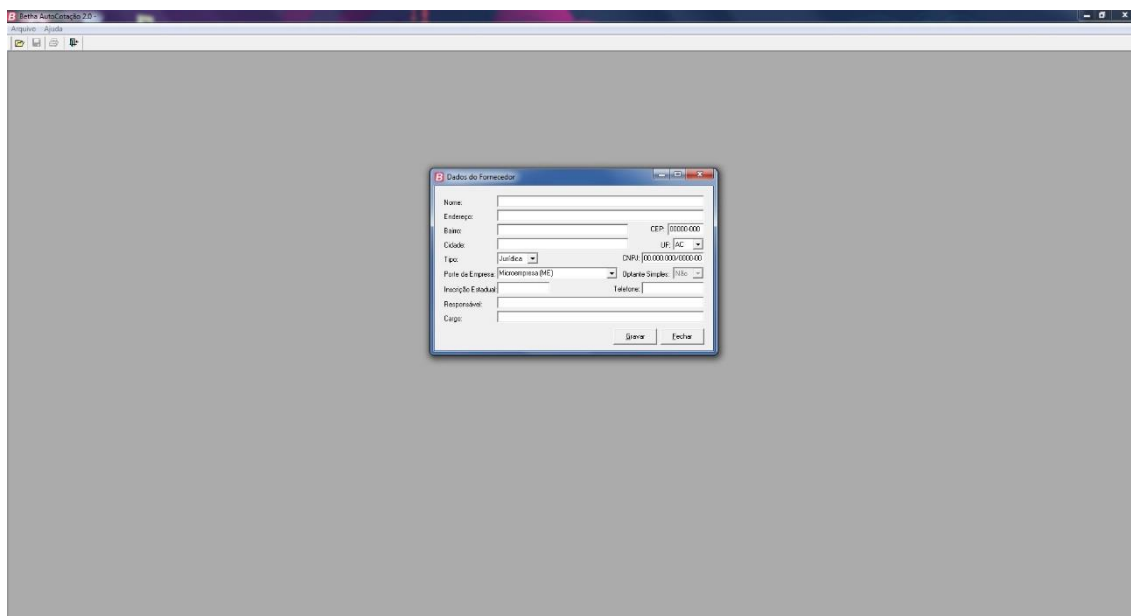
Betha AutoCotação 2.0 -
Arquivo Ajuda

Dados do Fornecedor

Nome:
Endereço:
Bairro:
CEP: 00000-000
Cidade:
UF: AC
Tipo: Jurídica
CNPJ: 00.000.000/0000-00
Porte da Empresa: Microempresa (ME)
Optante Simples: Não
Inscrição Estadual:
Telefone:
Responsável:
Cargo:
Gravar
Fechar